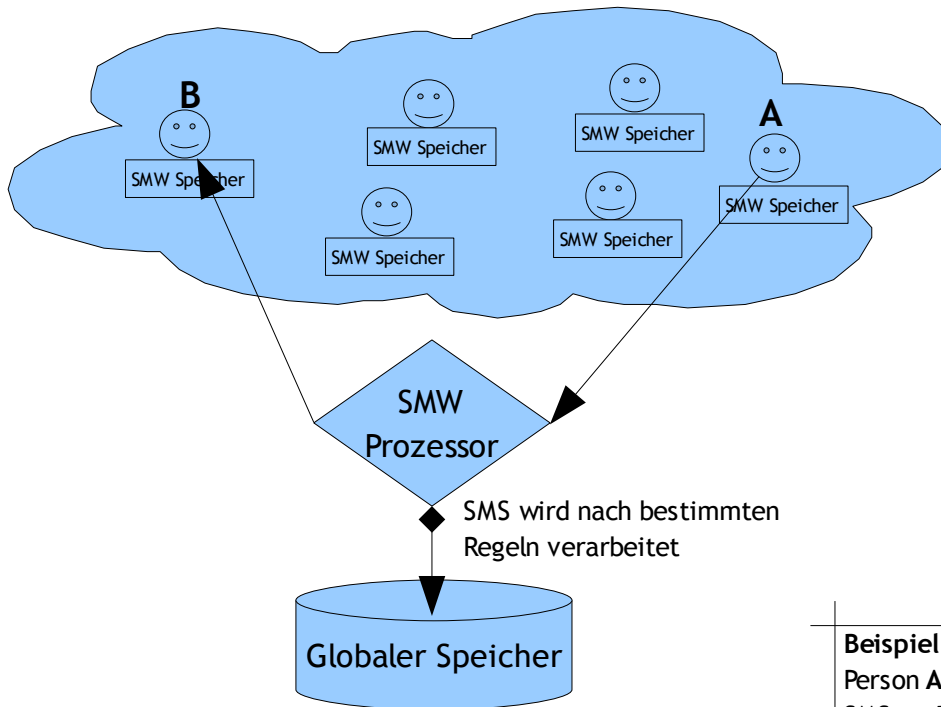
B

SMW Speicher

SMW Speicher

SMW Speicher

A

SMW Speicher

SMW Speicher

SMW Speicher

SMW Speicher

SMW Prozessor

SMS wird nach bestimmten Regeln verarbeitet

Globaler Speicher

Beispiel

Person A